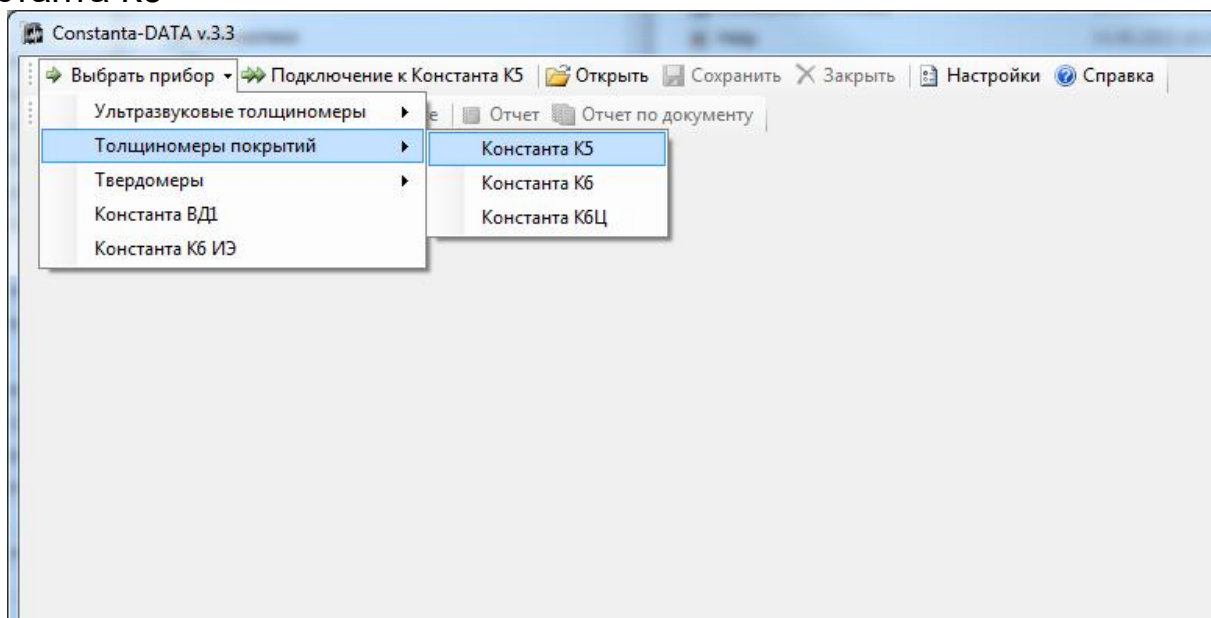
Constanta-DATA v.3.3

Выбрать прибор Подключение к Константа К5 Открыть Сохранить Закрыть Настройки Справка

Ультразвуковые толщиномеры
Толщиномеры покрытий
Твердомеры
Константа ВД1
Константа К6 ИЭ

е Отчет Отчет по документу

Константа К5
Константа К6
Константа К6Ц